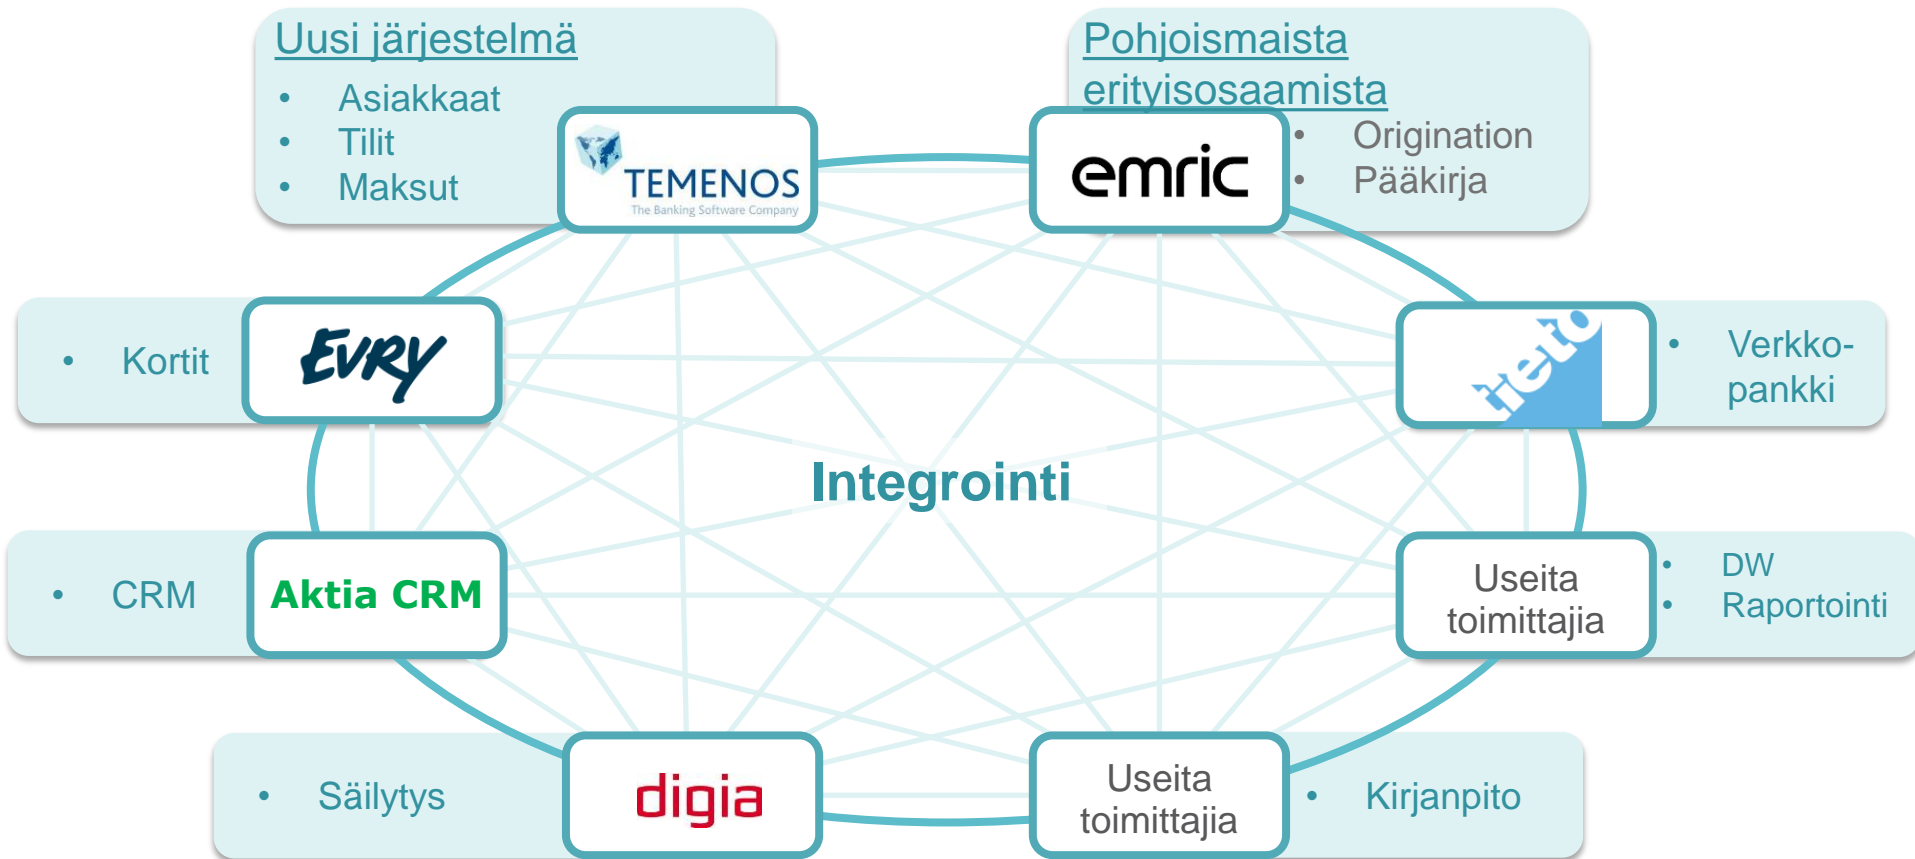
Uusi järjestelmä
• Asiakkaat
• Tilit
• Maksut

TEMENOS
The Banking Software Company

Pohjoismaista erityisosaamista
• Origination
• Pääkirja

emric

• Kortit

EVRY

tieto

• Verkko-pankki

Integrointi

• CRM

Aktia CRM

Useita toimittajia

• DW
• Raportointi

• Säilytys

digia

Useita toimittajia

• Kirjanpito